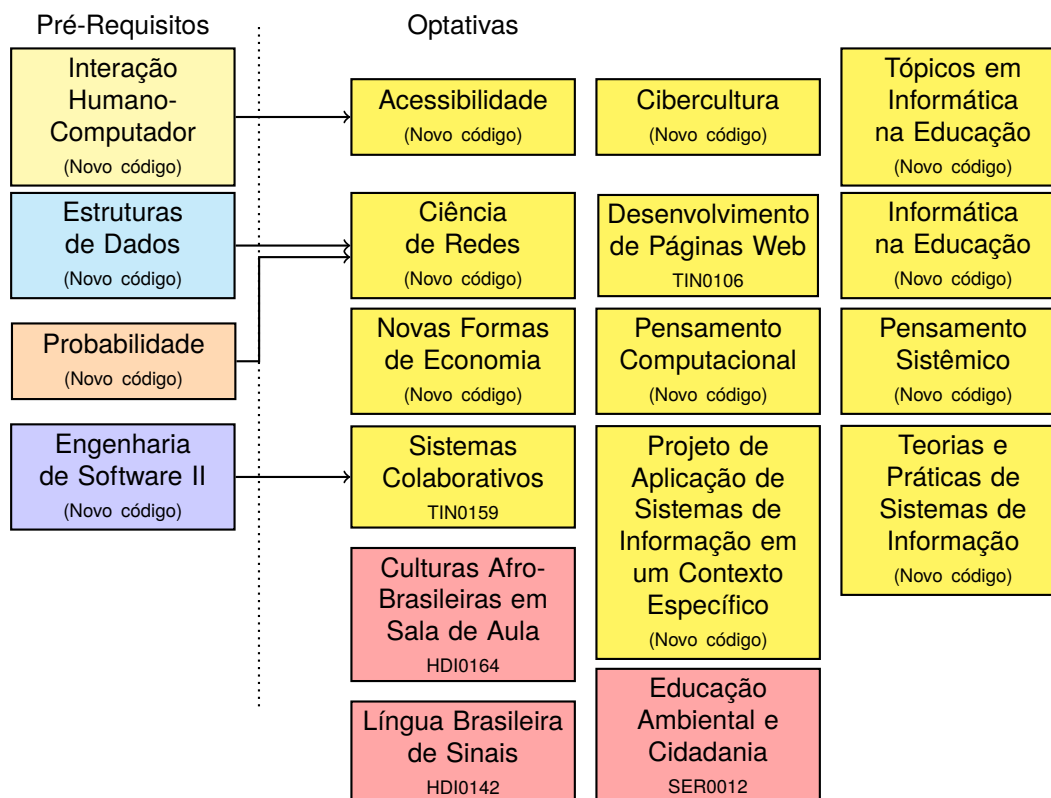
Pré-Requisitos

Interação Humano-Computador
(Novo código)

Estruturas de Dados
(Novo código)

Probabilidade
(Novo código)

Engenharia de Software II
(Novo código)

Optativas

Acessibilidade
(Novo código)

Ciência de Redes
(Novo código)

Novas Formas de Economia
(Novo código)

Sistemas Colaborativos
TIN0159

Culturas Afro-Brasileiras em Sala de Aula
HDI0164

Língua Brasileira de Sinais
HDI0142

Cibercultura
(Novo código)

Desenvolvimento de Páginas Web
TIN0106

Pensamento Computacional
(Novo código)

Projeto de Aplicação de Sistemas de Informação em um Contexto Específico
(Novo código)

Educação Ambiental e Cidadania
SER0012

Tópicos em Informática na Educação
(Novo código)

Informática na Educação
(Novo código)

Pensamento Sistêmico
(Novo código)

Teorias e Práticas de Sistemas de Informação
(Novo código)